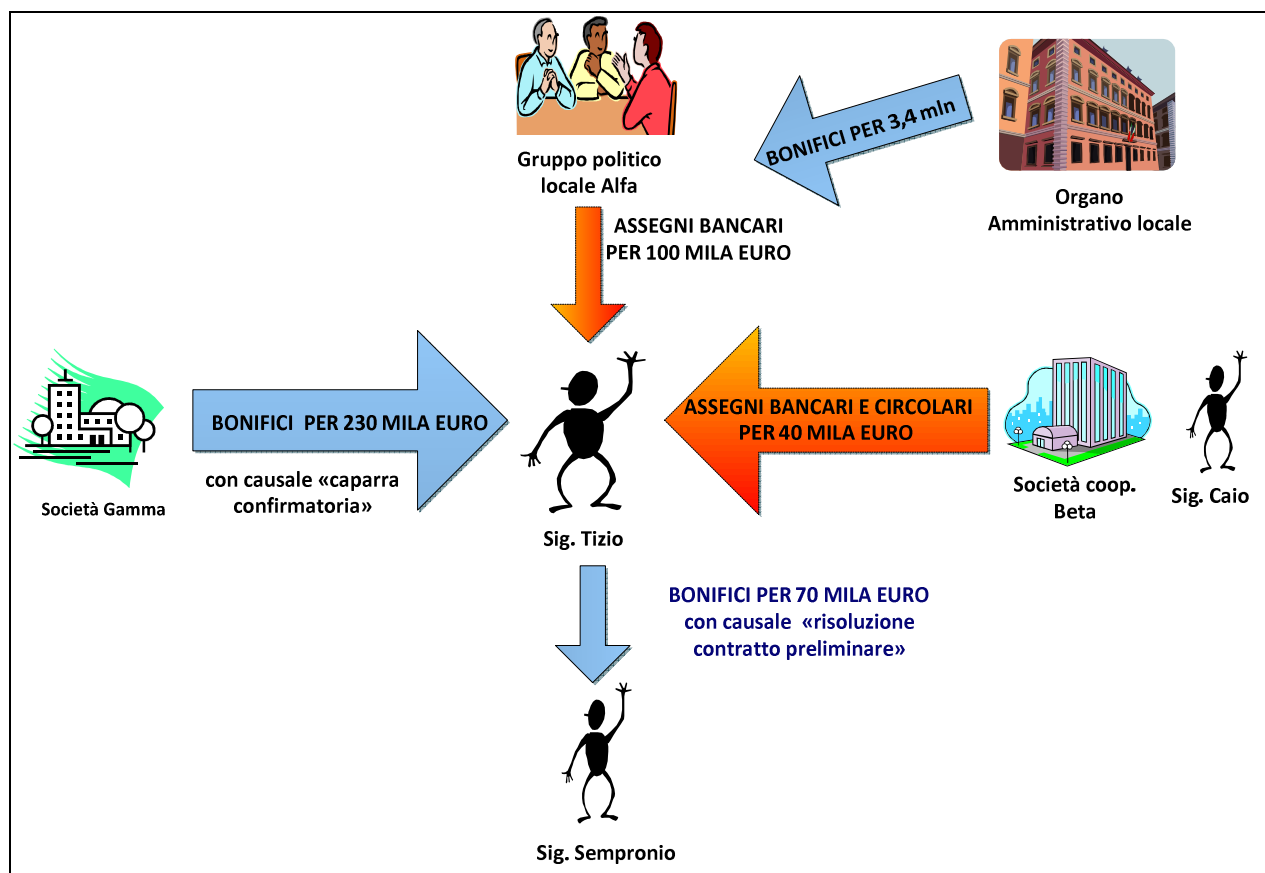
Gruppo politico locale Alfa

BONIFICI PER 3,4 mln

Organo Amministrativo locale

ASSEGNI BANCARI PER 100 MILA EURO

BONIFICI PER 230 MILA EURO

con causale «caparra confirmatoria»

Società Gamma

ASSEGNI BANCARI E CIRCOLARI PER 40 MILA EURO

Società coop. Beta

Sig. Caio

Sig. Tizio

BONIFICI PER 70 MILA EURO con causale «risoluzione contratto preliminare»

Sig. Sempronio